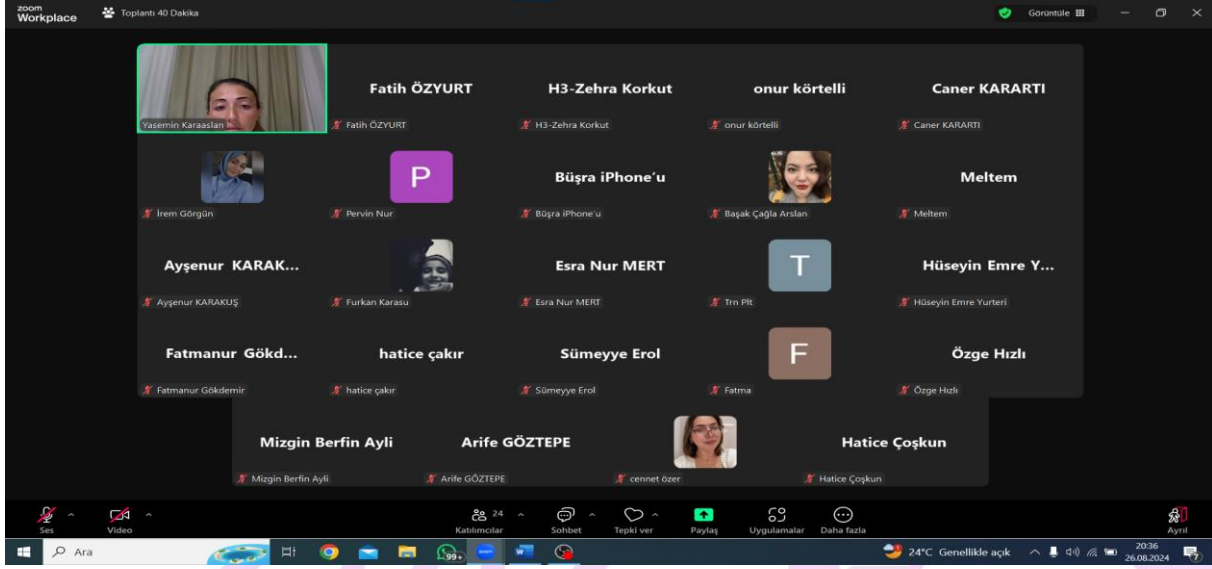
zoom Workplace
Toplantı 40 Dakika
Görüntüle

Yasemin Karaaslan

Fatih ÖZYURT
Fatih ÖZYURT

H3-Zehra Korkut
H3-Zehra Korkut

onur körtelli
onur körtelli

Caner KARARTI
Caner KARARTI

İrem Görgün

P
Pervin Nur

Büşra iPhone'u
Büşra iPhone'u

Başak Çağla Arslan

Meltem
Meltem

Ayşenur KARAK...
Ayşenur KARAKUŞ

Furkan Karasu

Esra Nur MERT
Esra Nur MERT

T
Trn Plt

Hüseyin Emre Y...
Hüseyin Emre Yurteri

Fatmanur Gökd...
Fatmanur Gökdemir

hatice çakır
hatice çakır

Sümeyye Erol
Sümeyye Erol

F
Fatma

Özge Hızlı
Özge Hızlı

Mizgin Berfin Ayli
Mizgin Berfin Ayli

Arife GÖZTEPE
Arife GÖZTEPE

cennet özer

Hatice Çoşkun
Hatice Çoşkun

Ses
Video
24
Katılımcılar
Sohbet
Tepki ver
Paylaş
Uygulamalar
Daha fazla
Ayrıl

Ara
99+
24°C Genellikle açık
20:36
26.08.2024